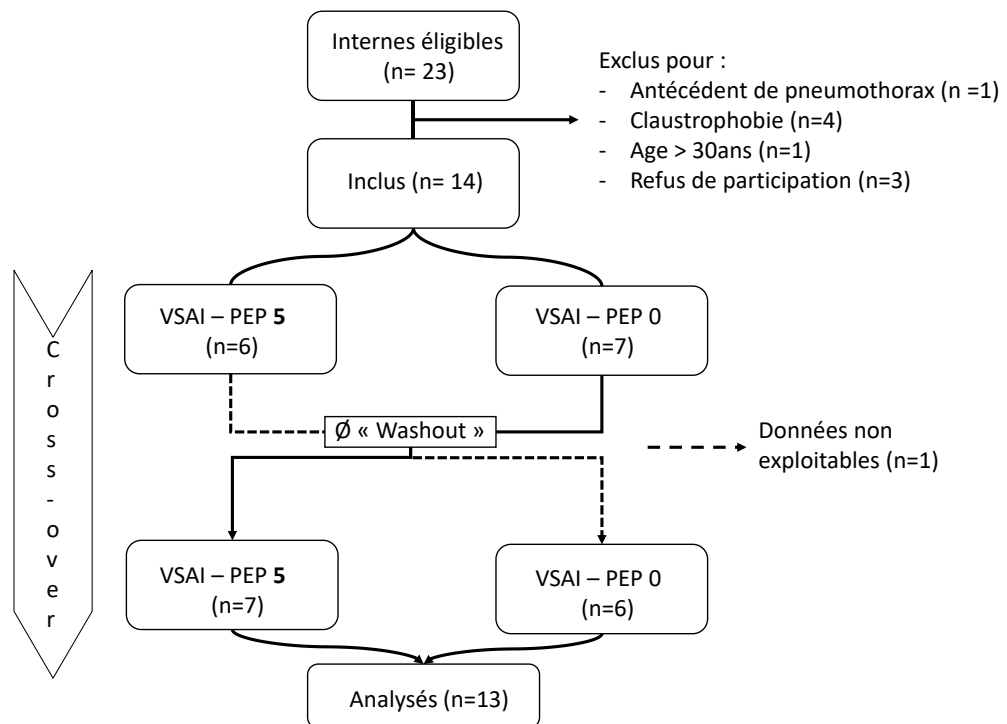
Internes éligibles
(n= 23)

Exclus pour :
- Antécédent de pneumothorax (n =1)
- Claustrophobie (n=4)
- Age > 30ans (n=1)
- Refus de participation (n=3)

Inclus (n= 14)

Cross-over

VSAI – PEP **5**
(n=6)

VSAI – PEP 0
(n=7)

Ø « Washout »

Données non exploitables (n=1)

VSAI – PEP **5**
(n=7)

VSAI – PEP 0
(n=6)

Analysés (n=13)